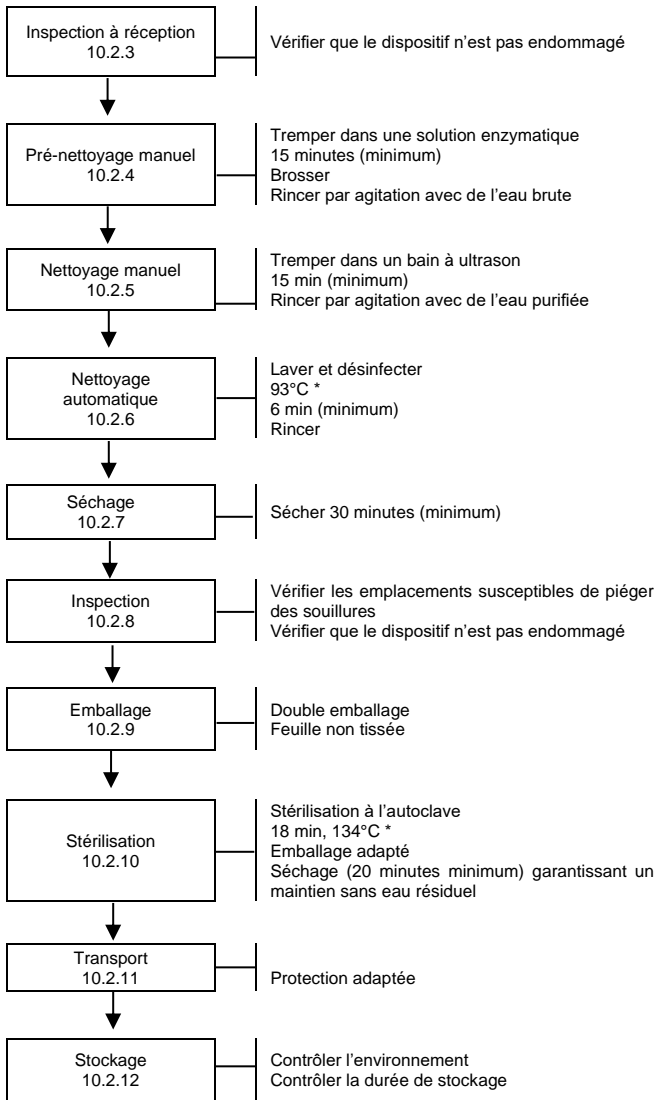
Inspection à réception
10.2.3

Vérifier que le dispositif n'est pas endommagé

Pré-nettoyage manuel
10.2.4

Tremper dans une solution enzymatique
15 minutes (minimum)
Brosser
Rincer par agitation avec de l'eau brute

Nettoyage manuel
10.2.5

Tremper dans un bain à ultrason
15 min (minimum)
Rincer par agitation avec de l'eau purifiée

Nettoyage automatique
10.2.6

Laver et désinfecter
93°C *
6 min (minimum)
Rincer

Séchage
10.2.7

Sécher 30 minutes (minimum)

Inspection
10.2.8

Vérifier les emplacements susceptibles de piéger des souillures
Vérifier que le dispositif n'est pas endommagé

Emballage
10.2.9

Double emballage
Feuille non tissée

Stérilisation
10.2.10

Stérilisation à l'autoclave
18 min, 134°C *
Emballage adapté
Séchage (20 minutes minimum) garantissant un maintien sans eau résiduel

Transport
10.2.11

Protection adaptée

Stockage
10.2.12

Contrôler l'environnement
Contrôler la durée de stockage